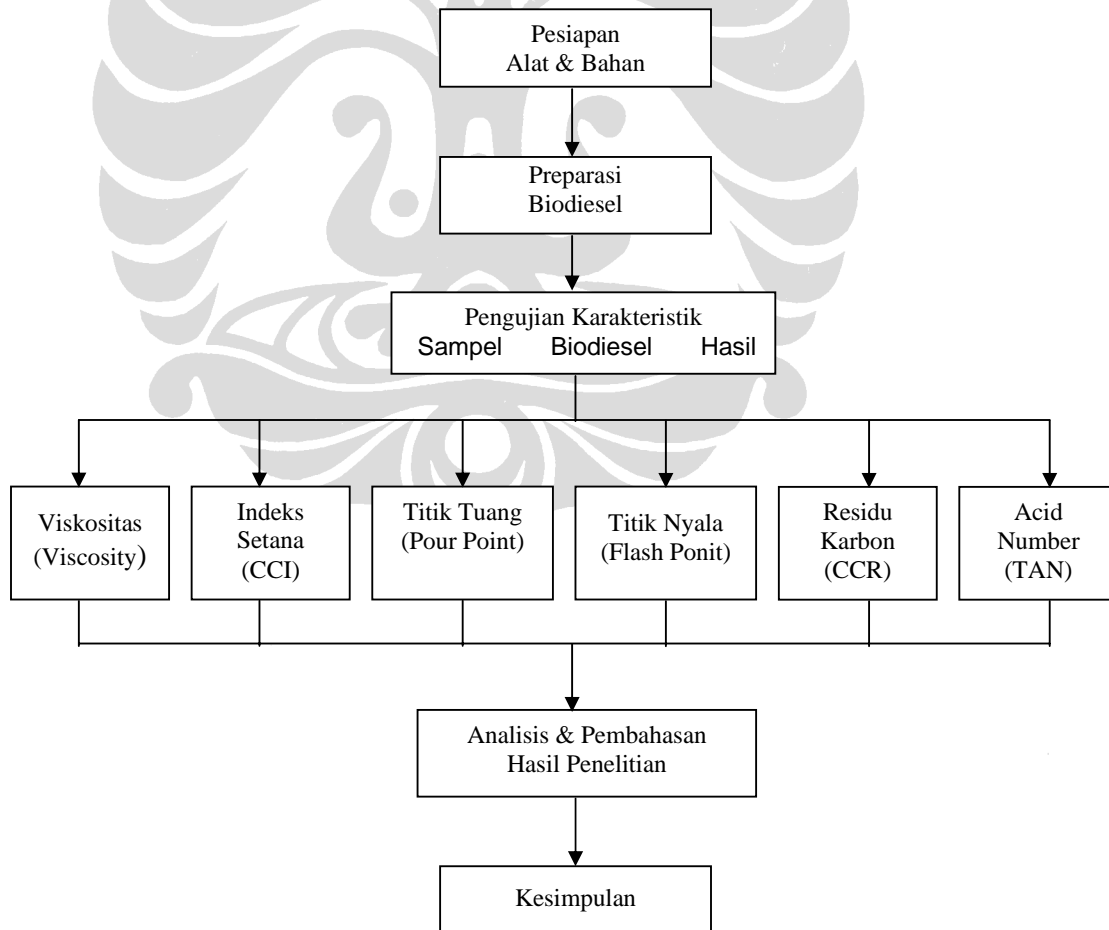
Pesiapan
Alat & Bahan

Preparasi
Biodiesel

Pengujian Karakteristik
Sampel Biodiesel Hasil

Viskositas
(Viscosity)

Indeks
Setana
(CCI)

Titik Tuang
(Pour Point)

Titik Nyala
(Flash Ponit)

Residu
Karbon
(CCR)

Acid
Number
(TAN)

Analisis & Pembahasan
Hasil Penelitian

Kesimpulan